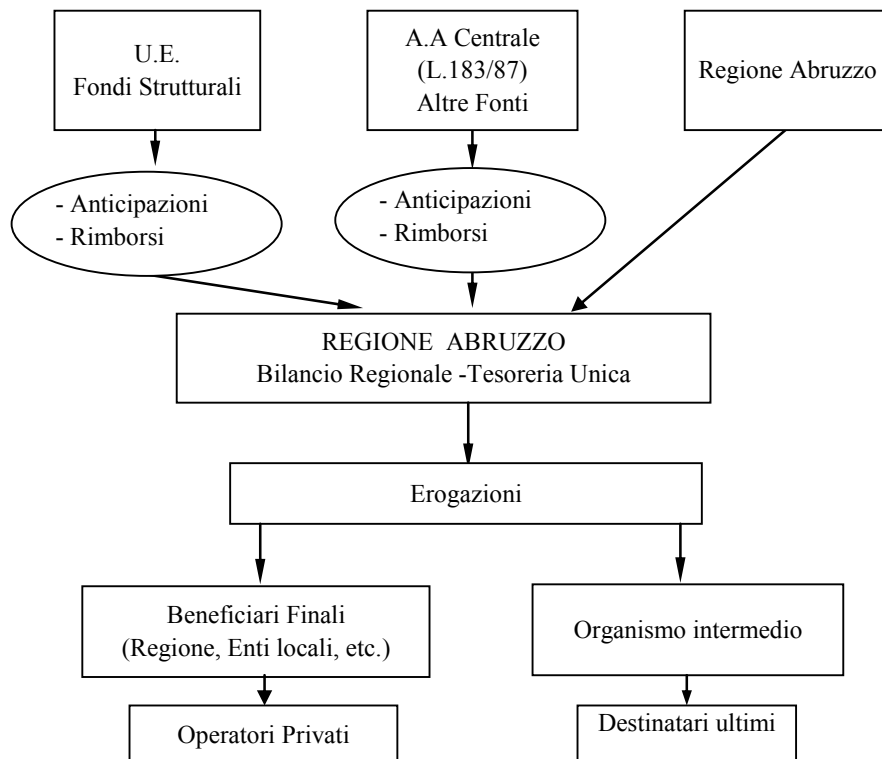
U.E.
Fondi Strutturali

A.A Centrale
(L.183/87)
Altre Fonti

Regione Abruzzo

- Anticipazioni
- Rimborsi

- Anticipazioni
- Rimborsi

REGIONE ABRUZZO
Bilancio Regionale -Tesoreria Unica

Erogazioni

Beneficiari Finali
(Regione, Enti locali, etc.)

Organismo intermedio

Operatori Privati

Destinatari ultimi